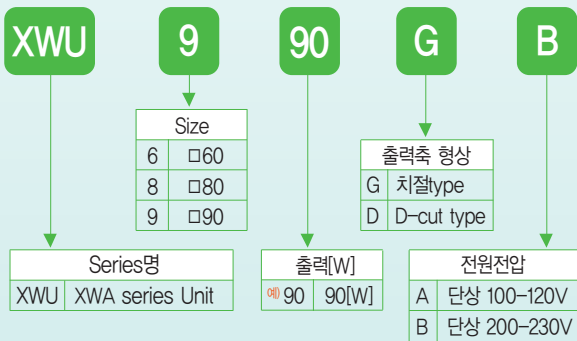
XWU 9 90 G B

| Size | |
|---|---|
| 6 | □60 |
| 8 | □80 |
| 9 | □90 |

| 출력축 형상 | |
|---|---|
| G | 치절type |
| D | D-cut type |

| Series명 | |
|---|---|
| XWU | XWA series Unit |

| 출력[W] | |
|---|---|
| 예 90 | 90[W] |

| 전원전압 | |
|---|---|
| A | 단상 100-120V |
| B | 단상 200-230V |